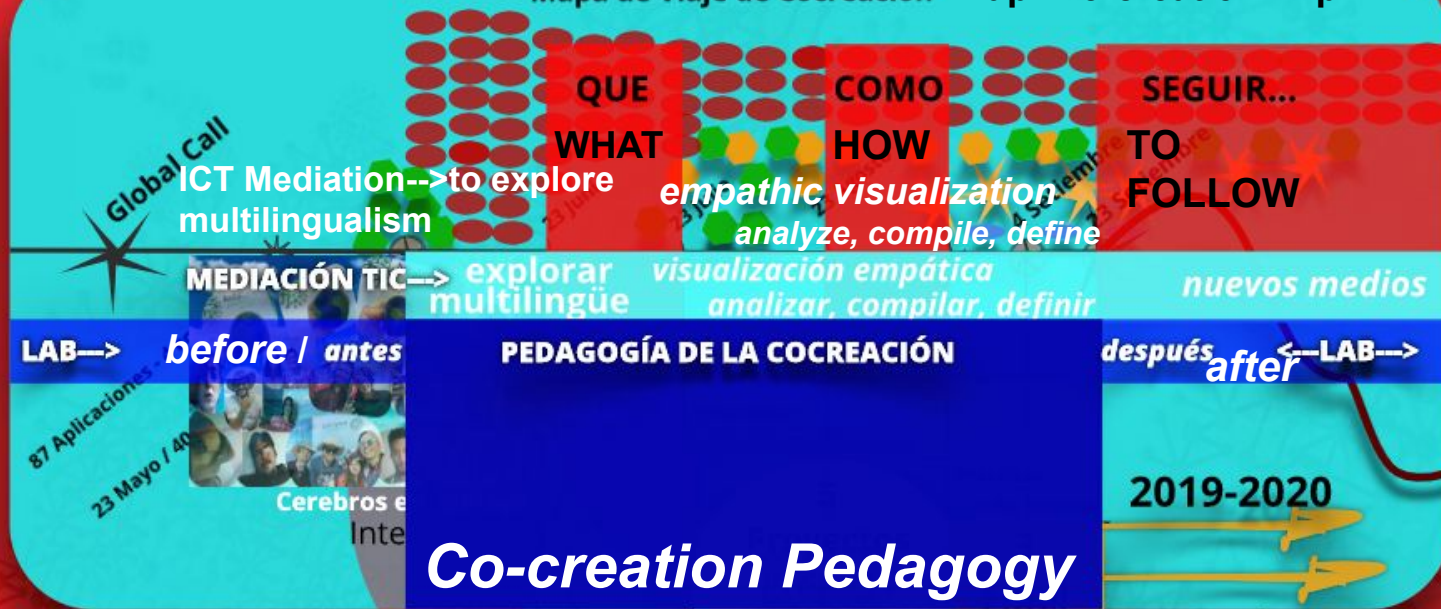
Mapa de viaje de cocreación

Global Call

QUE
WHAT

COMO
HOW

SEGUIR...
TO FOLLOW

ICT Mediation-->to explore multilingualism

empathic visualization
analyze, compile, define

MEDIACIÓN TIC--> explorar multilingüe

visualización empática
analizar, compilar, definir

nuevos medios

LAB---> before / antes

PEDAGOGÍA DE LA COCREACIÓN

después after <---LAB--->

87 Aplicaciones

23 Mayo / 40

Cerebros e

Inte

2019-2020

Co-creation Pedagogy